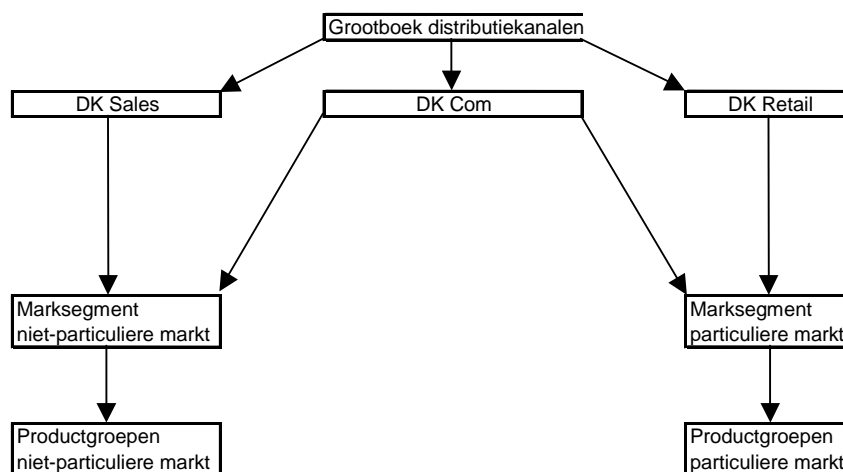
Grootboek distributiekanalen

DK Sales

DK Com

DK Retail

Marksegment
niet-particuliere markt

Marksegment
particuliere markt

Productgroepen
niet-particuliere markt

Productgroepen
particuliere markt